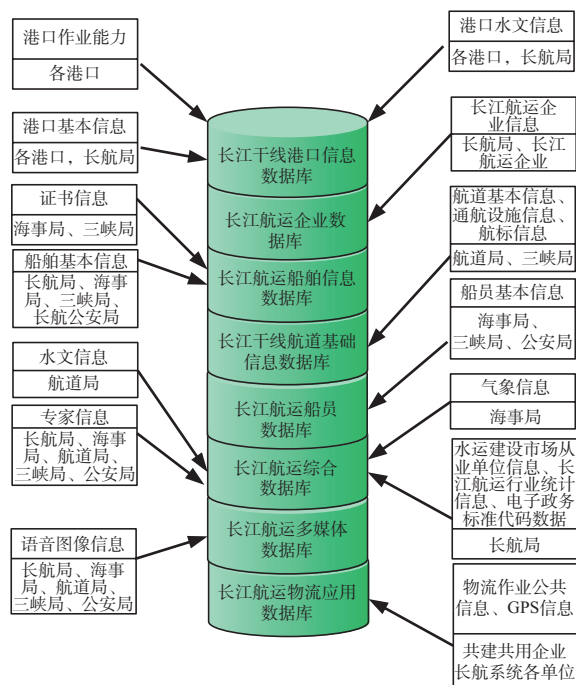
港口作业能力

各港口

港口基本信息

各港口，长航局

证书信息

海事局、三峡局

船舶基本信息

长航局、海事局、三峡局、长航公安局

水文信息

航道局

专家信息

长航局、海事局、航道局、三峡局、公安局

语音图像信息

长航局、海事局、航道局、三峡局、公安局

长江干线港口信息数据库

长江航运企业数据库

长江航运船舶信息数据库

长江干线航道基础信息数据库

长江航运船员数据库

长江航运综合数据库

长江航运多媒体数据库

长江航运物流应用数据库

港口水文信息

各港口，长航局

长江航运企业信息

长航局、长江航运企业

航道基本信息、通航设施信息、航标信息

航道局、三峡局

船员基本信息

海事局、三峡局、公安局

气象信息

海事局

水运建设市场从业单位信息、长江航运行业统计信息、电子政务标准代码数据

长航局

物流作业公共信息、GPS信息

共建共用企业长航系统各单位